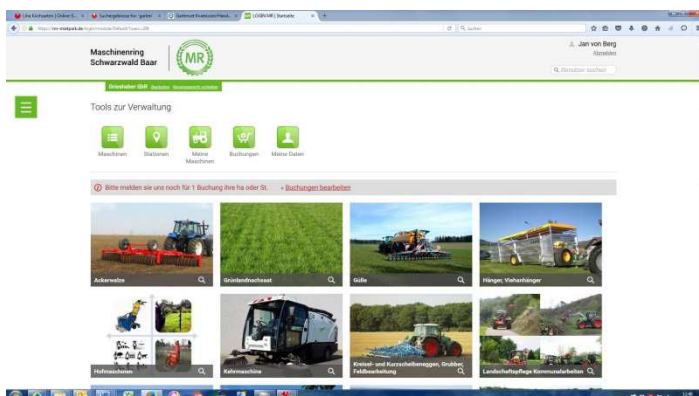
Maschinenring Schwarzwald Baar

MR

Jan von Berg
Abmelden

Benutzer suchen

Grieshaber GbR

Tools zur Verwaltung

Maschinen
Stationen
Meine Maschinen
Buchungen
Meine Daten

Bitte melden sie uns noch für 1 Buchung ihre ha oder St.   » Buchungen bearbeiten

Ackerwalze
Grünlandnachsaat
Gülle
Hänger, Viehanhänger
Hofmaschinen
Kehrmaschine
Kreisel- und Kurzscheibeneggen, Grubber, Feldbearbeitung
Landschaftspflege Kommunalarbeiten